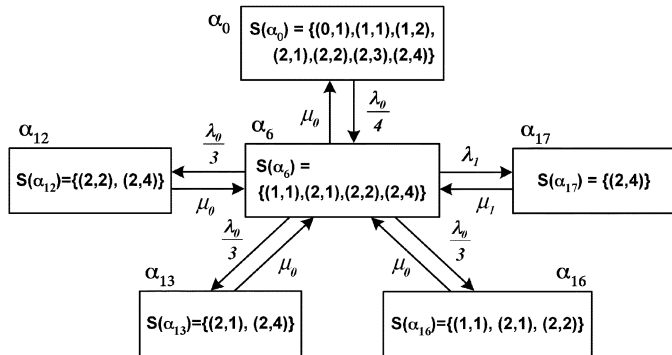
$\alpha_0$

$S(\alpha_0) = \{(0,1),(1,1),(1,2),(2,1),(2,2),(2,3),(2,4)\}$

$\mu_0$

$\frac{\lambda_0}{4}$

$\alpha_{12}$

$S(\alpha_{12})=\{(2,2), (2,4)\}$

$\frac{\lambda_0}{3}$

$\mu_0$

$\alpha_6$

$S(\alpha_6) = \{(1,1),(2,1),(2,2),(2,4)\}$

$\lambda_1$

$\mu_1$

$\alpha_{17}$

$S(\alpha_{17}) = \{(2,4)\}$

$\frac{\lambda_0}{3}$

$\mu_0$

$\mu_0$

$\frac{\lambda_0}{3}$

$\alpha_{13}$

$S(\alpha_{13})=\{(2,1), (2,4)\}$

$\alpha_{16}$

$S(\alpha_{16})=\{(1,1), (2,1), (2,2)\}$